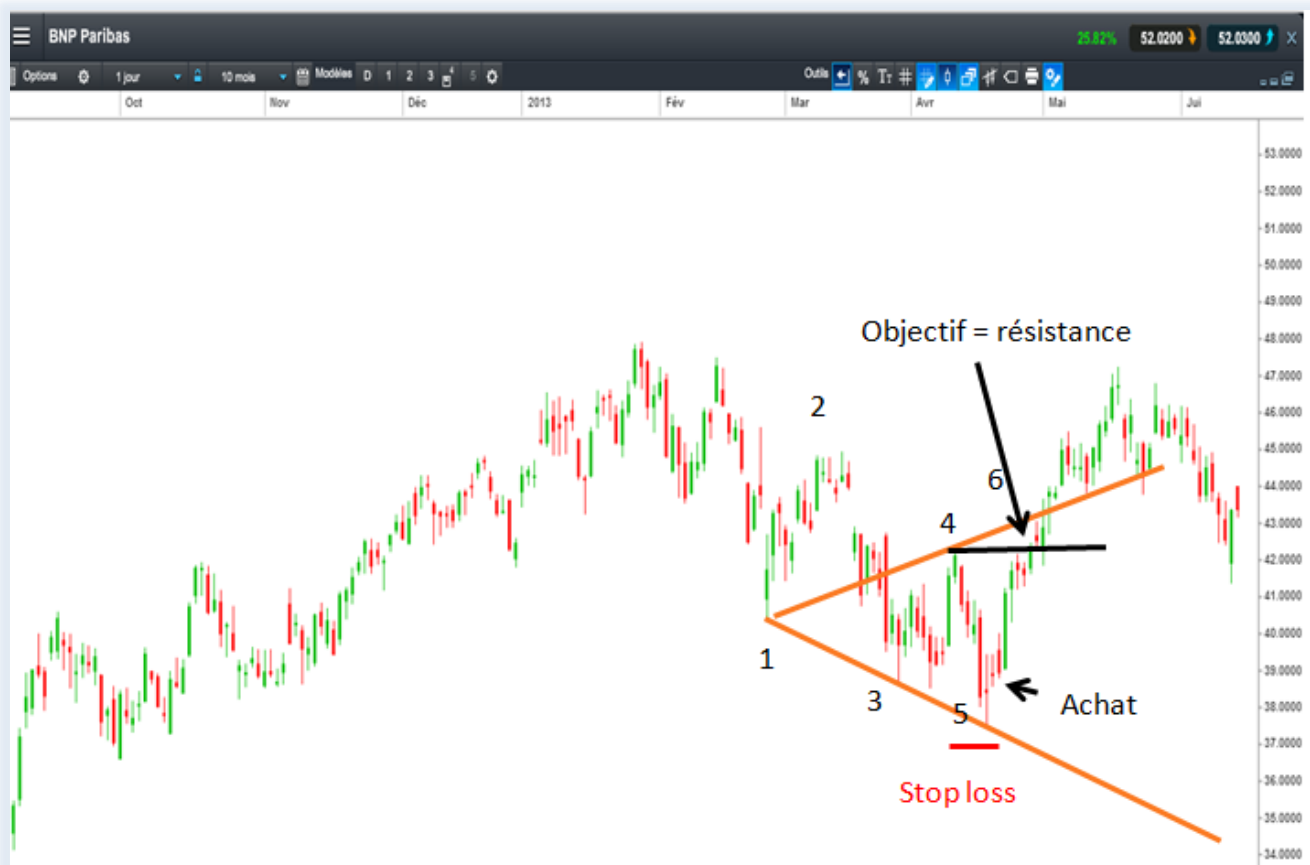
BNP Paribas

25.82% 52.0200 52.0300

Options 1 jour 10 mois Modèles D 1 2 3 4 5 Outils % Tт #

Oct Nov Déc 2013 Fév Mar Avr Mai Jui

53.0000
52.0000
51.0000
50.0000
49.0000
48.0000
47.0000
46.0000
45.0000
44.0000
43.0000
42.0000
41.0000
40.0000
39.0000
38.0000
37.0000
36.0000
35.0000
34.0000

Objectif = résistance

2

6

4

1

3

5

Achat

Stop loss